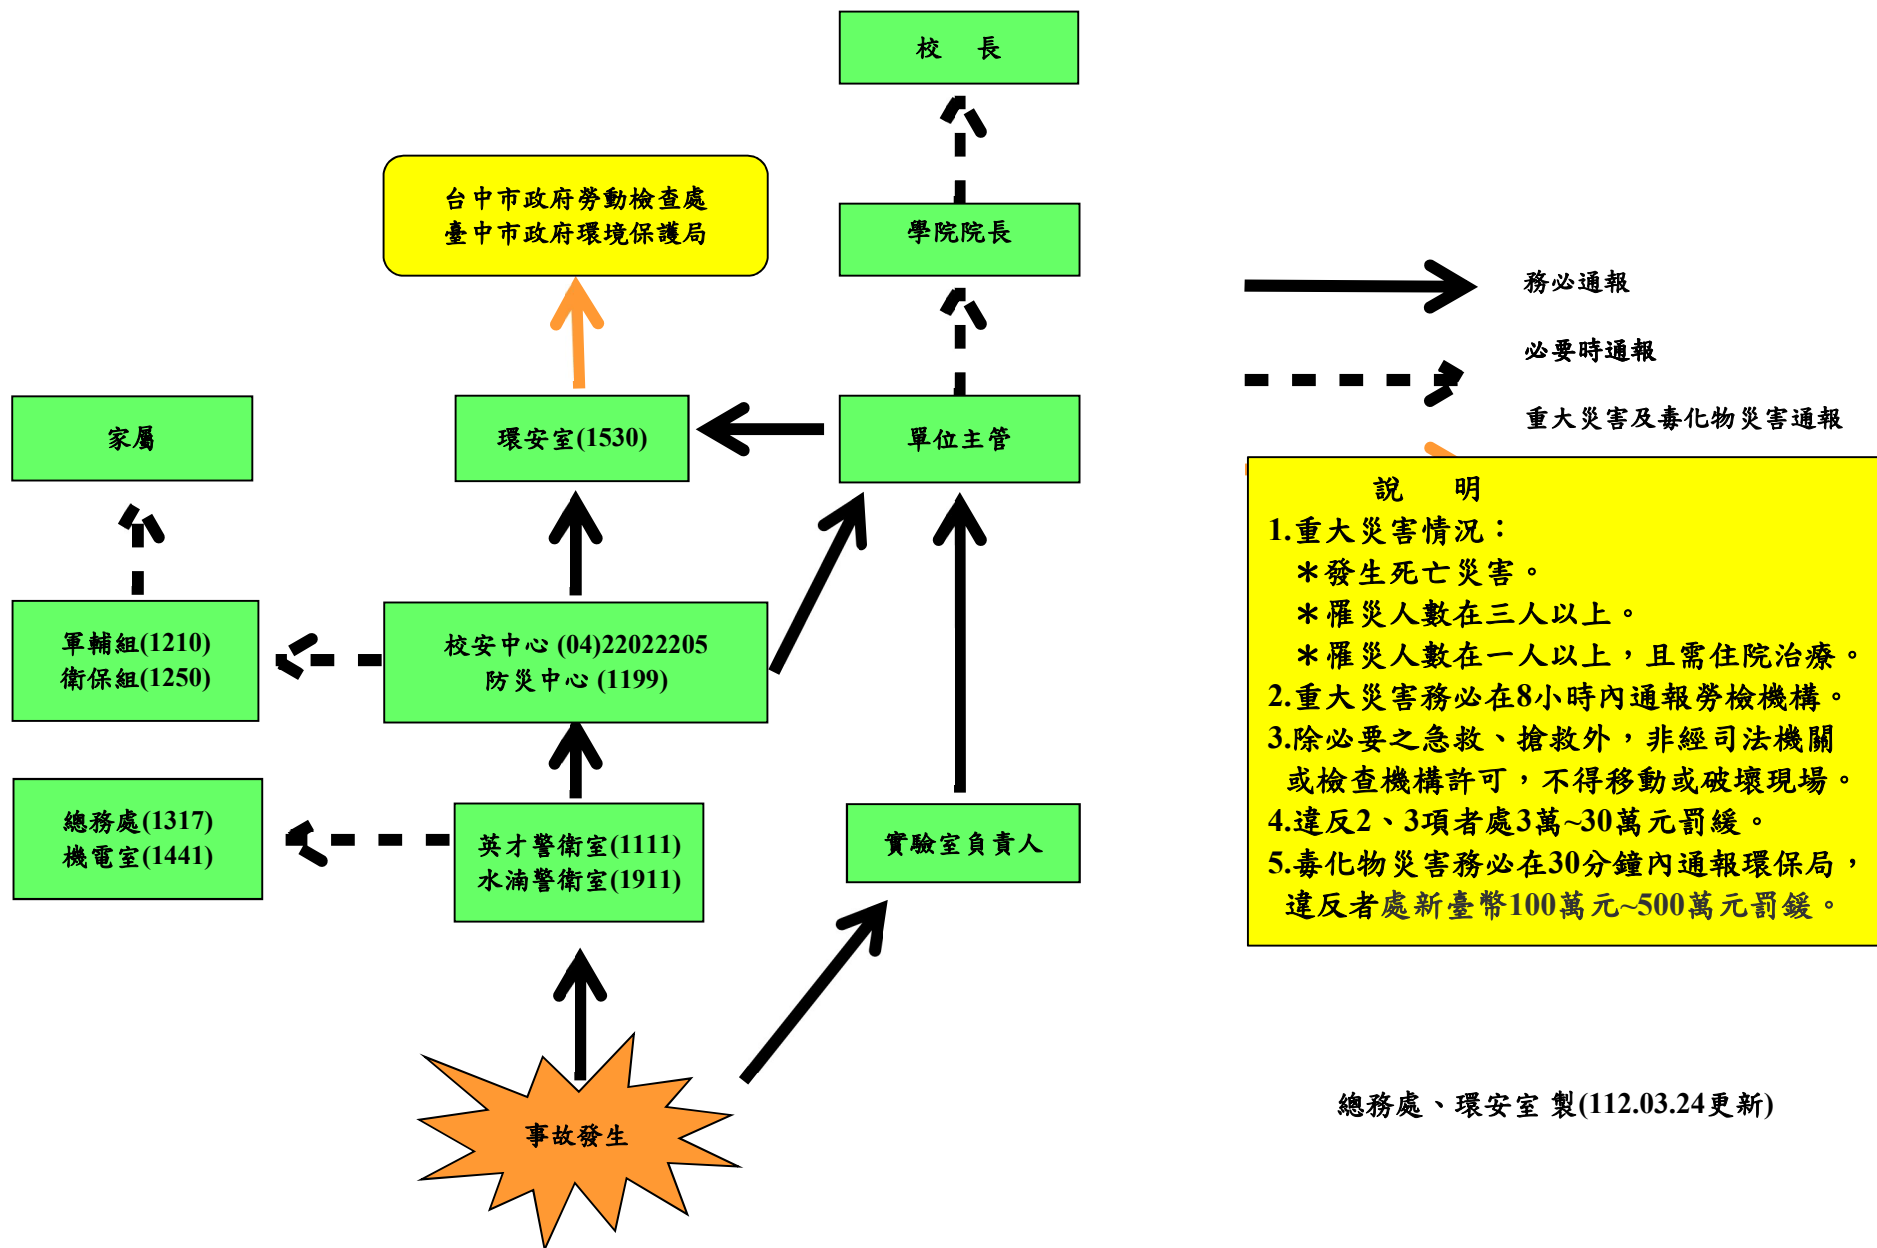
校　長

台中市政府勞動檢查處
臺中市政府環境保護局

學院院長

務必通報

必要時通報

重大災害及毒化物災害通報

家屬

環安室(1530)

單位主管

說　明
1.重大災害情況：
＊發生死亡災害。
＊罹災人數在三人以上。
＊罹災人數在一人以上，且需住院治療。
2.重大災害務必在8小時內通報勞檢機構。
3.除必要之急救、搶救外，非經司法機關或檢查機構許可，不得移動或破壞現場。
4.違反2、3項者處3萬~30萬元罰緩。
5.毒化物災害務必在30分鐘內通報環保局，違反者處新臺幣100萬元~500萬元罰鍰。

軍輔組(1210)
衛保組(1250)

校安中心 (04)22022205
防災中心 (1199)

總務處(1317)
機電室(1441)

英才警衛室(1111)
水湳警衛室(1911)

實驗室負責人

事故發生

總務處、環安室 製(112.03.24更新)